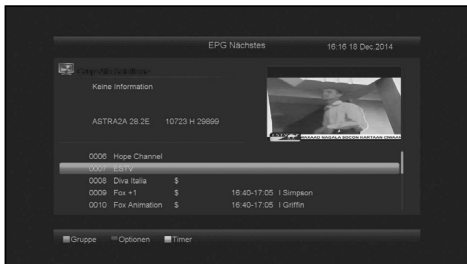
EPG Nächstes 16:16 18 Dec.2014

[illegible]

Keine Information

ASTRA2A 28.2E 10723 H 29899

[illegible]

0006 Hope Channel
0007 ESTV
0008 Diva Italia $
0009 Fox +1 $ 16:40-17:05 I Simpson
0010 Fox Animation $ 16:40-17:05 I Griffin

Gruppe Optionen Timer